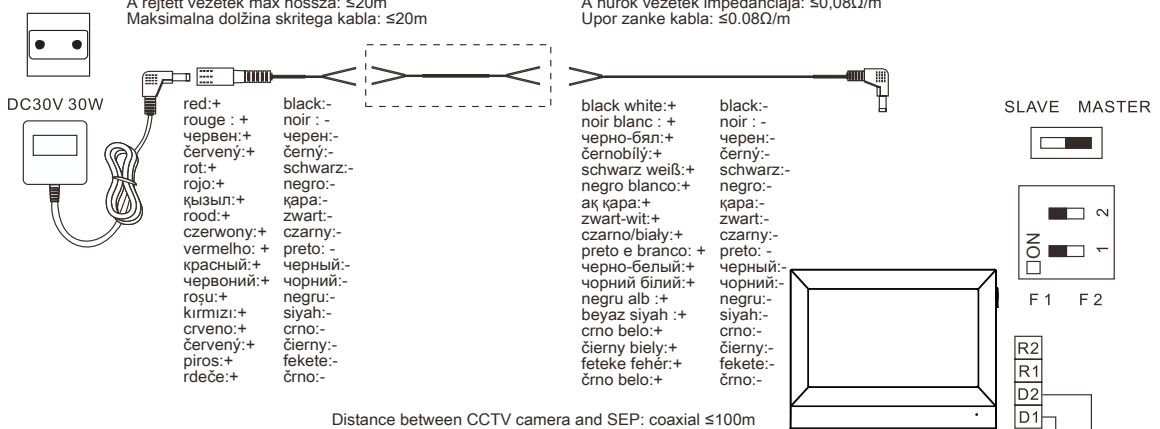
A rejtett vezeték max hossza: ≤20m
Maksimalna dolžina skritega kabla: ≤20m

A hurok vezeték impedanciája: ≤0,08Ω/m
Upor zanke kabla: ≤0.08Ω/m

DC30V 30W

red:+
rouge : +
червен:+
červený:+
rot:+
rojo:+
қызыл:+
rood:+
czerwony:+
vermelho: +
красный:+
червоний:+
roșu:+
kırmızı:+
crveno:+
červený:+
piros:+
rdeče:+

black:-
noir : -
черен:-
černý:-
schwarz:-
negro:-
қара:-
zwart:-
czarny:-
preto: -
черный:-
чорний:-
negru:-
siyah:-
crno:-
čierny:-
fekete:-
črno:-

black white:+
noir blanc : +
черно-бял:+
černobílý:+
schwarz weiß:+
negro blanco:+
ақ қара:+
zwart-wit:+
czarno/biały:+
preto e branco: +
черно-белый:+
чорний білий:+
negru alb :+
beyaz siyah :+
crno belo:+
čierny biely:+
feteke fehér:+
črno belo:+

black:-
noir : -
черен:-
černý:-
schwarz:-
negro:-
қара:-
zwart:-
czarny:-
preto: -
черный:-
чорний:-
negru:-
siyah:-
crno:-
čierny:-
fekete:-
črno:-

SLAVE MASTER

ON
1
2

F 1 F 2

R2
R1
D2
D1

Distance between CCTV camera and SEP: coaxial ≤100m